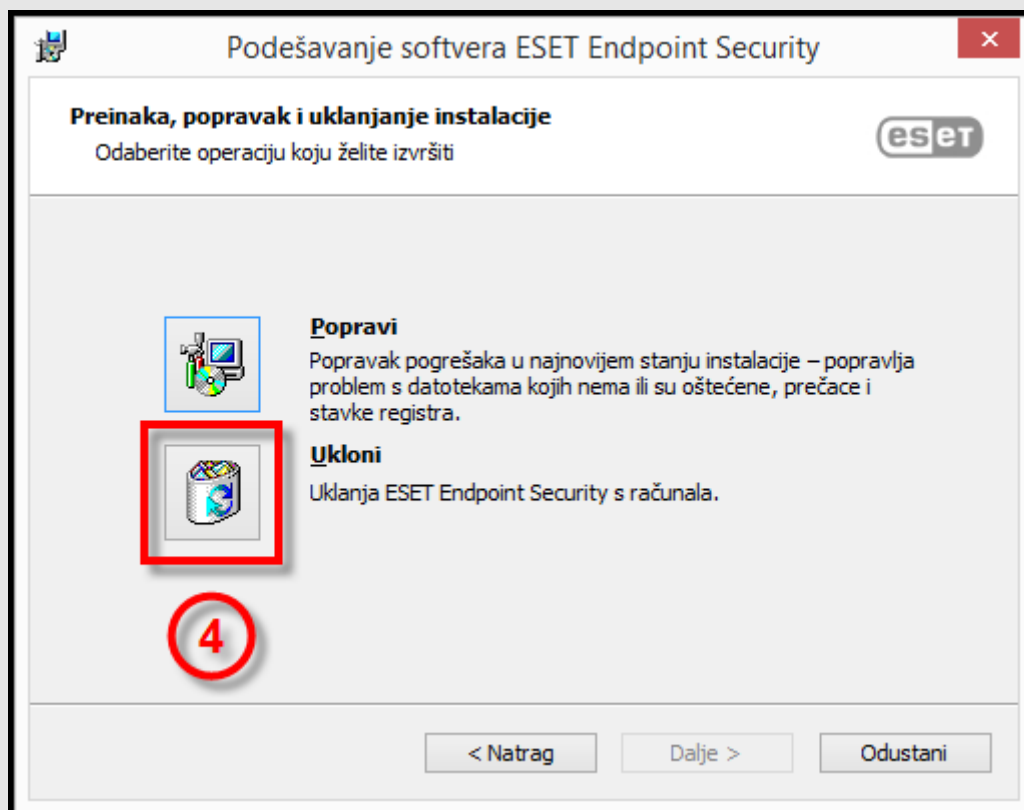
Podešavanje softvera ESET Endpoint Security

×

Preinaka, popravak i uklanjanje instalacije

Odaberite operaciju koju želite izvršiti

eset

Popravi

Popravak pogrešaka u najnovijem stanju instalacije – popravlja problem s datotekama kojih nema ili su oštećene, prečace i stavke registra.

Ukloni

Uklanja ESET Endpoint Security s računala.

4

< Natrag

Dalje >

Odustani